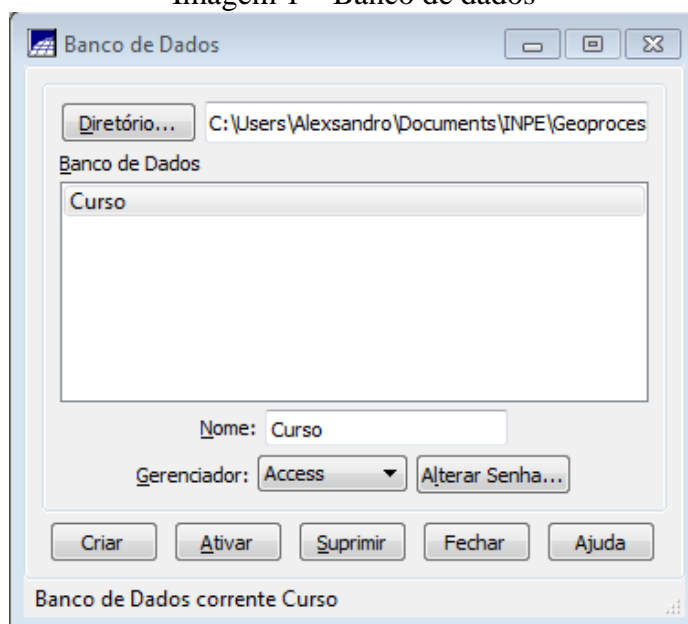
Imagem 1 – Banco de dados

Banco de Dados

Diretório... C:\Users\Alexsandro\Documents\INPE\Geoproces

Banco de Dados

Curso

Nome: Curso

Gerenciador: Access

Alterar Senha...

Criar

Ativar

Suprimir

Fechar

Ajuda

Banco de Dados corrente Curso